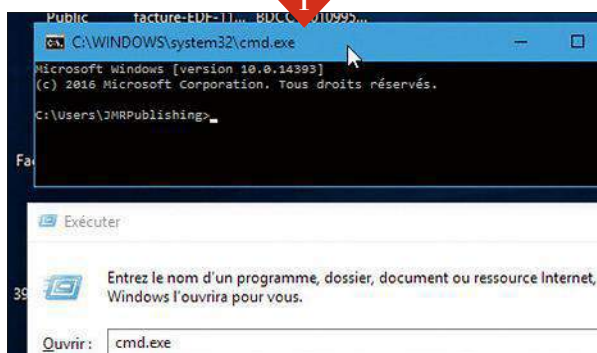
Public facture-EDF-11... BDCC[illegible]10995...

1

C:\WINDOWS\system32\cmd.exe

Microsoft Windows [version 10.0.14393]
(c) 2016 Microsoft Corporation. Tous droits réservés.

C:\Users\JMRPublishing>_

Fa

Exécuter

39

Entrez le nom d'un programme, dossier, document ou ressource Internet, Windows l'ouvrira pour vous.

Ouvrir : cmd.exe